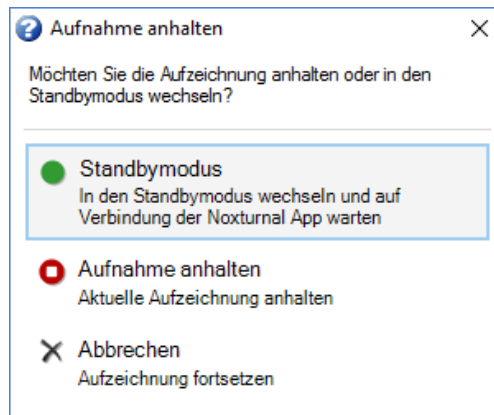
Aufnahme anhalten

×

Möchten Sie die Aufzeichnung anhalten oder in den Standbymodus wechseln?

Standbymodus
In den Standbymodus wechseln und auf Verbindung der Noxturnal App warten

Aufnahme anhalten
Aktuelle Aufzeichnung anhalten

Abbrechen
Aufzeichnung fortsetzen